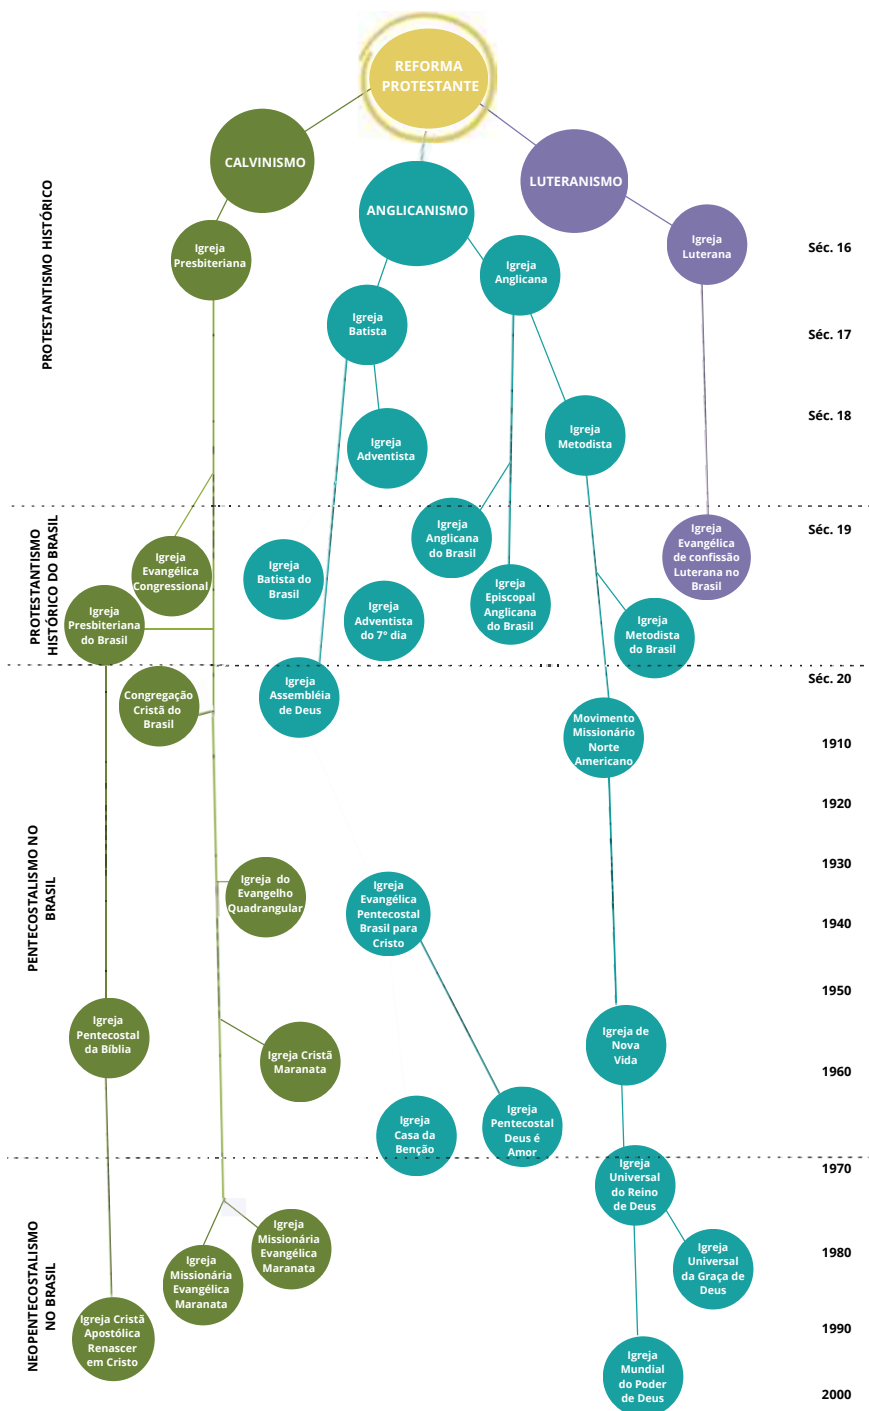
REFORMA PROTESTANTE

CALVINISMO

ANGLICANISMO

LUTERANISMO

PROTESTANTISMO HISTÓRICO

Igreja Presbiteriana

Igreja Anglicana

Igreja Luterana

Séc. 16

Igreja Batista

Séc. 17

Igreja Adventista

Igreja Metodista

Séc. 18

PROTESTANTISMO HISTÓRICO DO BRASIL

Igreja Anglicana do Brasil

Igreja Evangélica de confissão Luterana no Brasil

Séc. 19

Igreja Evangélica Congressional

Igreja Batista do Brasil

Igreja Adventista do 7º dia

Igreja Episcopal Anglicana do Brasil

Igreja Presbiteriana do Brasil

Igreja Metodista do Brasil

Igreja Assembléia de Deus

Séc. 20

Congregação Cristã do Brasil

Movimento Missionário Norte Americano

1910

PENTECOSTALISMO NO BRASIL

1920

1930

Igreja do Evangelho Quadrangular

Igreja Evangélica Pentecostal Brasil para Cristo

1940

1950

Igreja Pentecostal da Bíblia

Igreja Cristã Maranata

Igreja de Nova Vida

1960

Igreja Casa da Benção

Igreja Pentecostal Deus é Amor

1970

Igreja Universal do Reino de Deus

NEOPENTECOSTALISMO NO BRASIL

Igreja Missionária Evangélica Maranata

Igreja Missionária Evangélica Maranata

Igreja Universal da Graça de Deus

1980

Igreja Cristã Apostólica Renascer em Cristo

1990

Igreja Mundial do Poder de Deus

2000